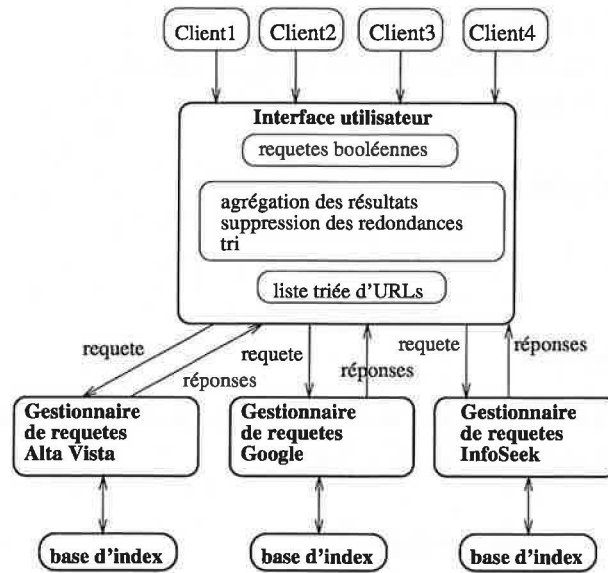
Client1
Client2
Client3
Client4

Interface utilisateur

requetes booléennes

agrégation des résultats
suppression des redondances
tri

liste triée d'URLs

requete
réponses
requete
réponses
requete
réponses

Gestionnaire de requetes Alta Vista

Gestionnaire de requetes Google

Gestionnaire de requetes InfoSeek

base d'index
base d'index
base d'index